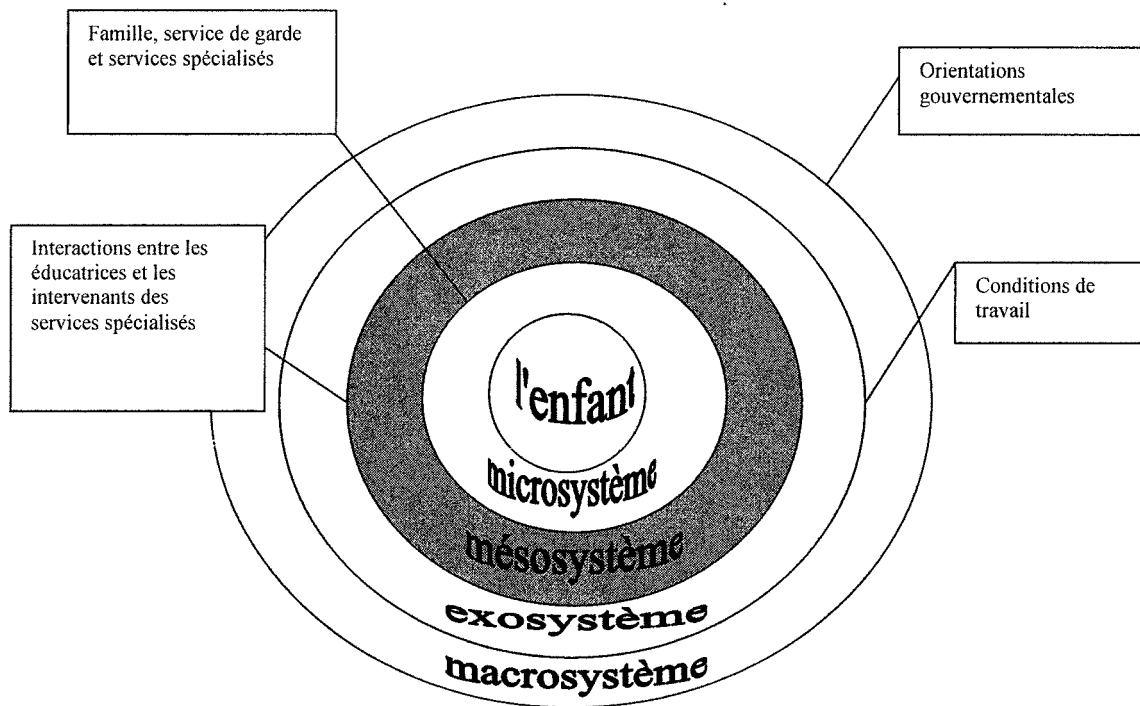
Famille, service de garde et services spécialisés

Orientations gouvernementales

Interactions entre les éducatrices et les intervenants des services spécialisés

Conditions de travail

l'enfant

microsystème

mésosystème

exosystème

macrosystème